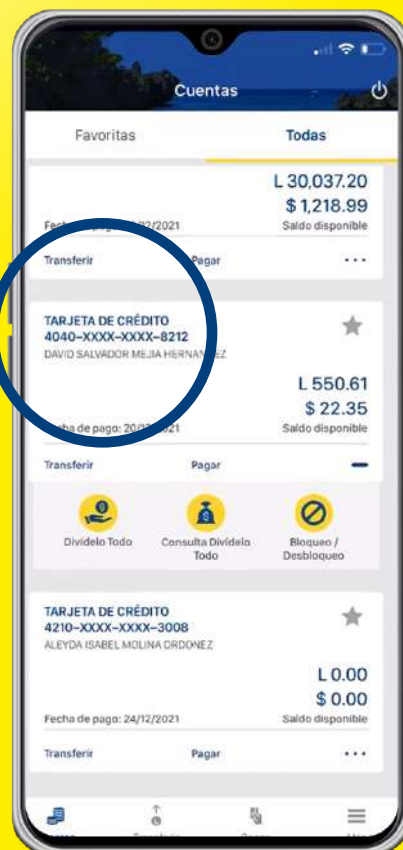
Cuentas

Favoritas

Todas

L 30,037.20

$ 1,218.99

Fech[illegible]2/2021

Saldo disponible

Transferir

Pagar

...

TARJETA DE CRÉDITO

4040-XXXX-XXXX-8212

DAVID SALVADOR MEJIA HERNAN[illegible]EZ

L 550.61

$ 22.35

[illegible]ha de pago: 20/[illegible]21

Saldo disponible

Transferir

Pagar

Divídelo Todo

Consulta Divídelo Todo

Bloqueo / Desbloqueo

TARJETA DE CRÉDITO

4210-XXXX-XXXX-3008

ALEYDA ISABEL MOLINA ORDONEZ

L 0.00

$ 0.00

Fecha de pago: 24/12/2021

Saldo disponible

Transferir

Pagar

...